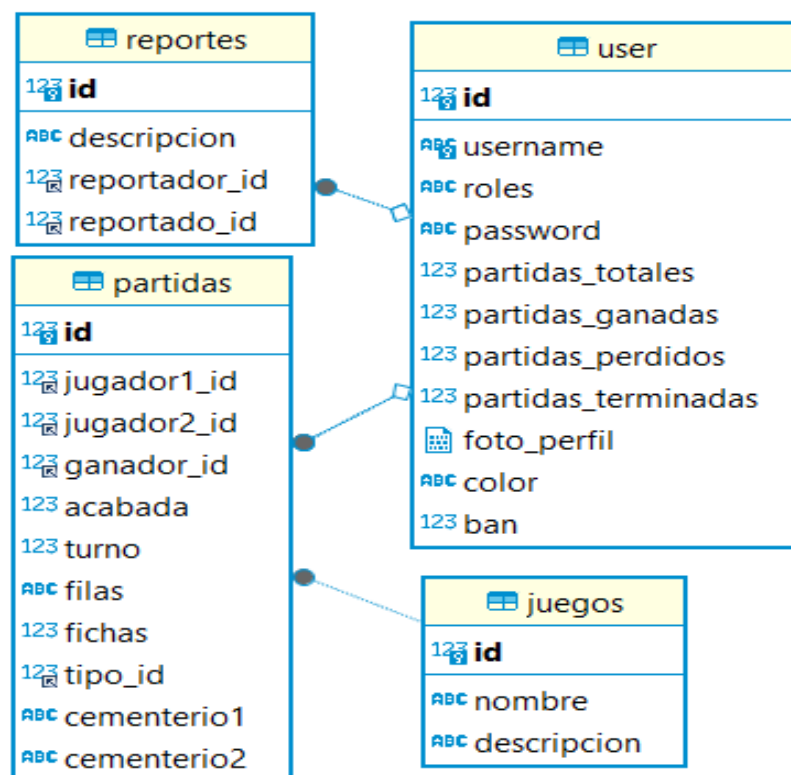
reportes

123 id

ABC descripcion

123 reportador_id

123 reportado_id

user

123 id

ABC username

ABC roles

ABC password

123 partidas_totales

123 partidas_ganadas

123 partidas_perdidos

123 partidas_terminadas

foto_perfil

ABC color

123 ban

partidas

123 id

123 jugador1_id

123 jugador2_id

123 ganador_id

123 acabada

123 turno

ABC filas

123 fichas

123 tipo_id

ABC cementerio1

ABC cementerio2

juegos

123 id

ABC nombre

ABC descripcion